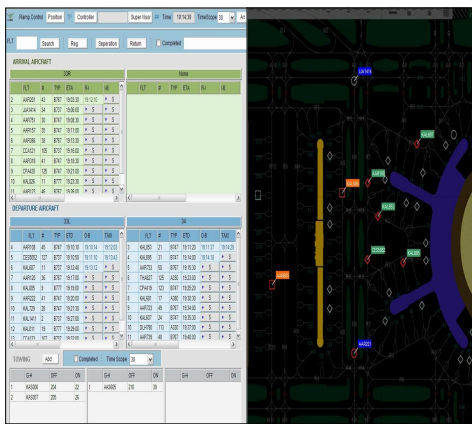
Ramp Control Position Controller Super Visor Time 19:14:26 TimeScope 30 Arr

FLT Search Rog Separation Return Completed

ARRIVAL AIRCRAFT

| | FLT | # | TYP | ETA | RJ | IB |
|---|---|---|---|---|---|---|
| 2 | AAR201 | 43 | B767 | 19:03:30 | 19:12:10 | |
| 3 | JJA1414 | 34 | B737 | 19:06:00 | | S |
| 4 | AAR751 | 30 | B747 | 19:08:30 | | S |
| 5 | AAR757 | 35 | B747 | 19:11:00 | | S |
| 6 | AAR386 | 38 | B747 | 19:13:30 | | S |
| 7 | CCA531 | 105 | B737 | 19:16:00 | | S |
| 8 | AAR315 | 41 | B747 | 19:18:30 | | S |
| 9 | CPA420 | 125 | A330 | 19:21:00 | | S |
| 10 | KAL825 | 11 | B777 | 19:23:30 | | S |
| 11 | AAR171 | 46 | B767 | 19:26:00 | | S |

None

| FLT | # | TYP | ETA | RJ | IB |
|---|---|---|---|---|---|

DEPARTURE AIRCRAFT

| | FLT | # | TYP | ETD | OB | TAXI |
|---|---|---|---|---|---|---|
| 4 | AAR108 | 45 | B767 | 19:10:10 | 19:10:14 | 19:12:05 |
| 5 | CES5052 | 127 | B737 | 19:10:50 | 19:11:10 | 19:13:43 |
| 6 | KAL667 | 11 | B737 | 19:12:40 | 19:13:12 | S |
| 7 | AAR120 | 36 | B767 | 19:13:10 | | S |
| 8 | KAL005 | 9 | B777 | 19:15:00 | | S |
| 9 | AAR222 | 41 | B767 | 19:20:00 | | S |
| 10 | KAL729 | 26 | B747 | 19:21:30 | | S |
| 11 | KAL9411 | 3 | B737 | 19:23:00 | | S |
| 12 | KAL011 | 15 | B777 | 19:25:00 | | S |

| | FLT | # | TYP | ETD | OB | TAXI |
|---|---|---|---|---|---|---|
| 3 | KAL083 | 21 | B747 | 19:11:20 | 19:11:27 | 19:14:20 |
| 4 | KAL099 | 31 | B747 | 19:14:00 | 19:14:06 | S |
| 5 | AAR733 | 50 | B767 | 19:15:30 | | S |
| 6 | THA627 | 125 | A330 | 19:16:20 | | S |
| 7 | CPA419 | 123 | B747 | 19:16:20 | | S |
| 8 | KAL907 | 17 | A330 | 19:16:30 | | S |
| 9 | AAR723 | 48 | B767 | 19:34:00 | | S |
| 10 | KAL907 | 34 | B747 | 19:35:30 | | S |
| 11 | DLH755 | 113 | A330 | 19:37:00 | | S |
| 12 | AAR108 | 44 | B767 | 19:40:30 | | S |

TOWING Add Completed Time Scope 30

| | G# | OFF | ON |
|---|---|---|---|
| 1 | AAS006 | 204 | 32 |
| 2 | AAS007 | 205 | 25 |

| | G# | OFF | ON |
|---|---|---|---|
| 1 | AAS005 | 210 | 39 |

| G# | OFF | ON |
|---|---|---|

JJA1414 KAL667 AAR108 AAR120 KAL083 CES5052 KAL099 AAR201 AAR201